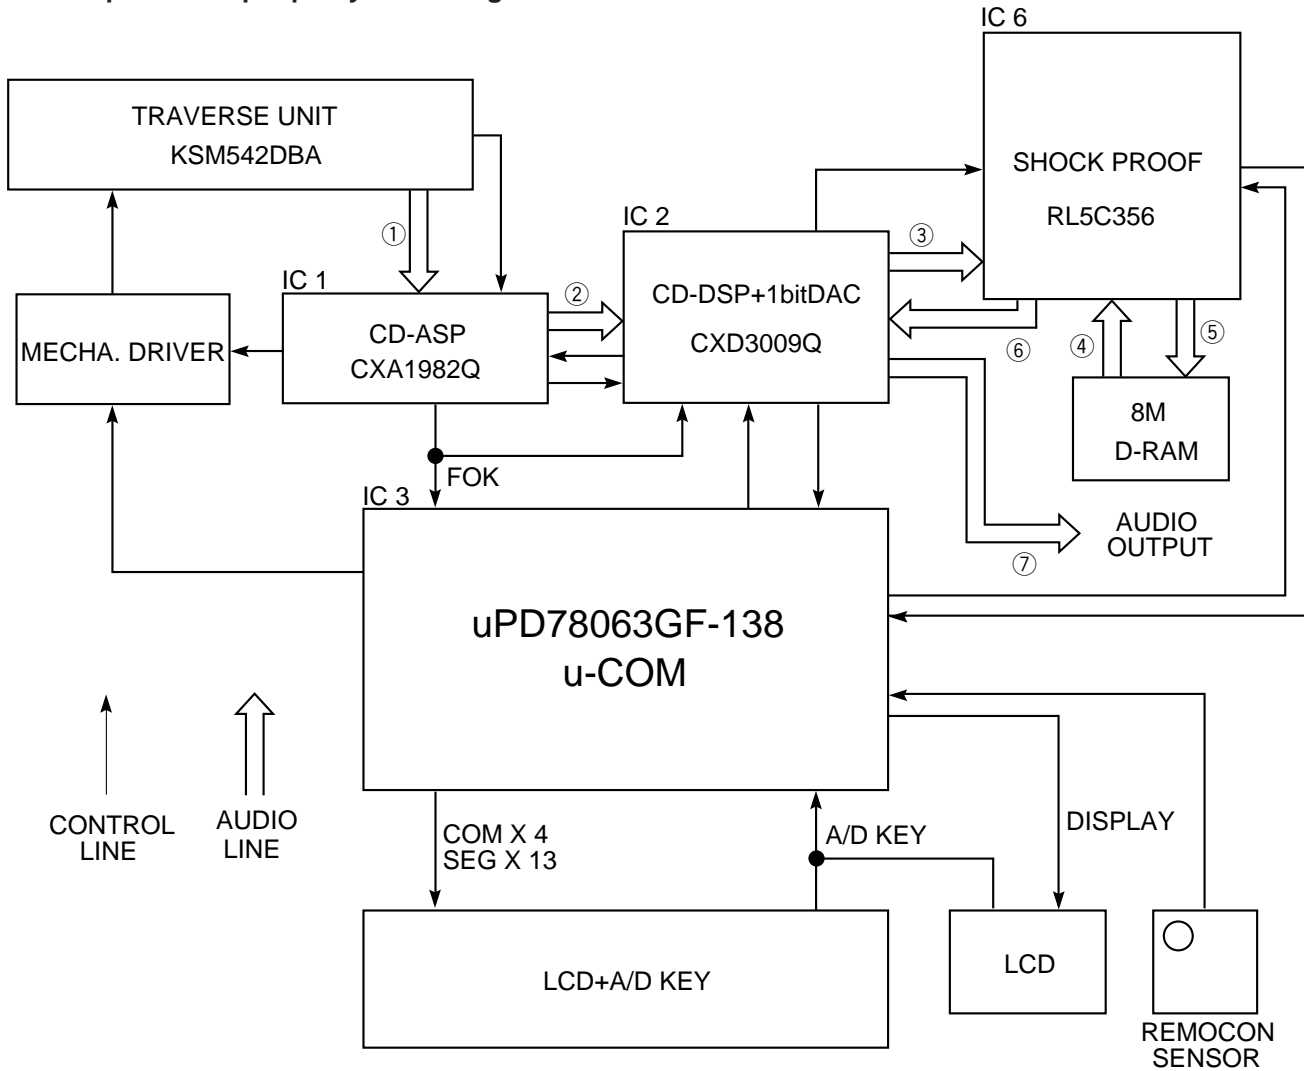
IC 6

TRAVERSE UNIT
KSM542DBA

SHOCK PROOF
RL5C356

①

IC 2

③

IC 1

②

CD-DSP+1bitDAC

CD-ASP

MECHA. DRIVER

CXA1982Q

CXD3009Q

⑥

④

⑤

8M
D-RAM

FOK

IC 3

AUDIO
OUTPUT

⑦

uPD78063GF-138
u-COM

CONTROL
LINE

AUDIO
LINE

COM X 4
SEG X 13

A/D KEY

DISPLAY

LCD+A/D KEY

LCD

REMOCON
SENSOR